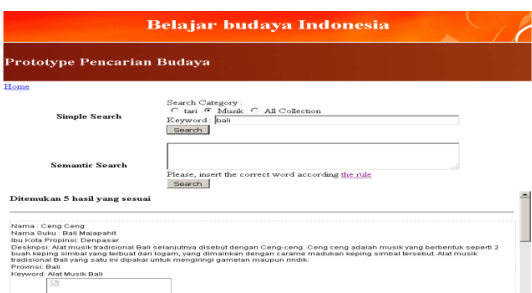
Belajar budaya Indonesia

Prototype Pencarian Budaya

Home

Simple Search

Search Category :
tari Musik All Collection
Keyword : bali
Search

Semantic Search

Please, insert the correct word according the rule
Search

Ditemukan 5 hasil yang sesuai

Nama : Ceng Ceng
Nama Suku : Bali Majapahit
Ibu Kota Propinsi: Denpasar
Deskripsi: Alat musik tradisional Bali selanjutnya disebut dengan Ceng-ceng. Ceng ceng adalah musik yang berbentuk seperti 2 buah keping simbal yang terbuat dari logam, yang dimainkan dengan carame madukan keping simbal tersebut. Alat musik tradisional Bali yang satu ini dipakai untuk mengiringi gamelan maupun rindik.
Provinsi: Bali
Keyword: Alat Musik Bali